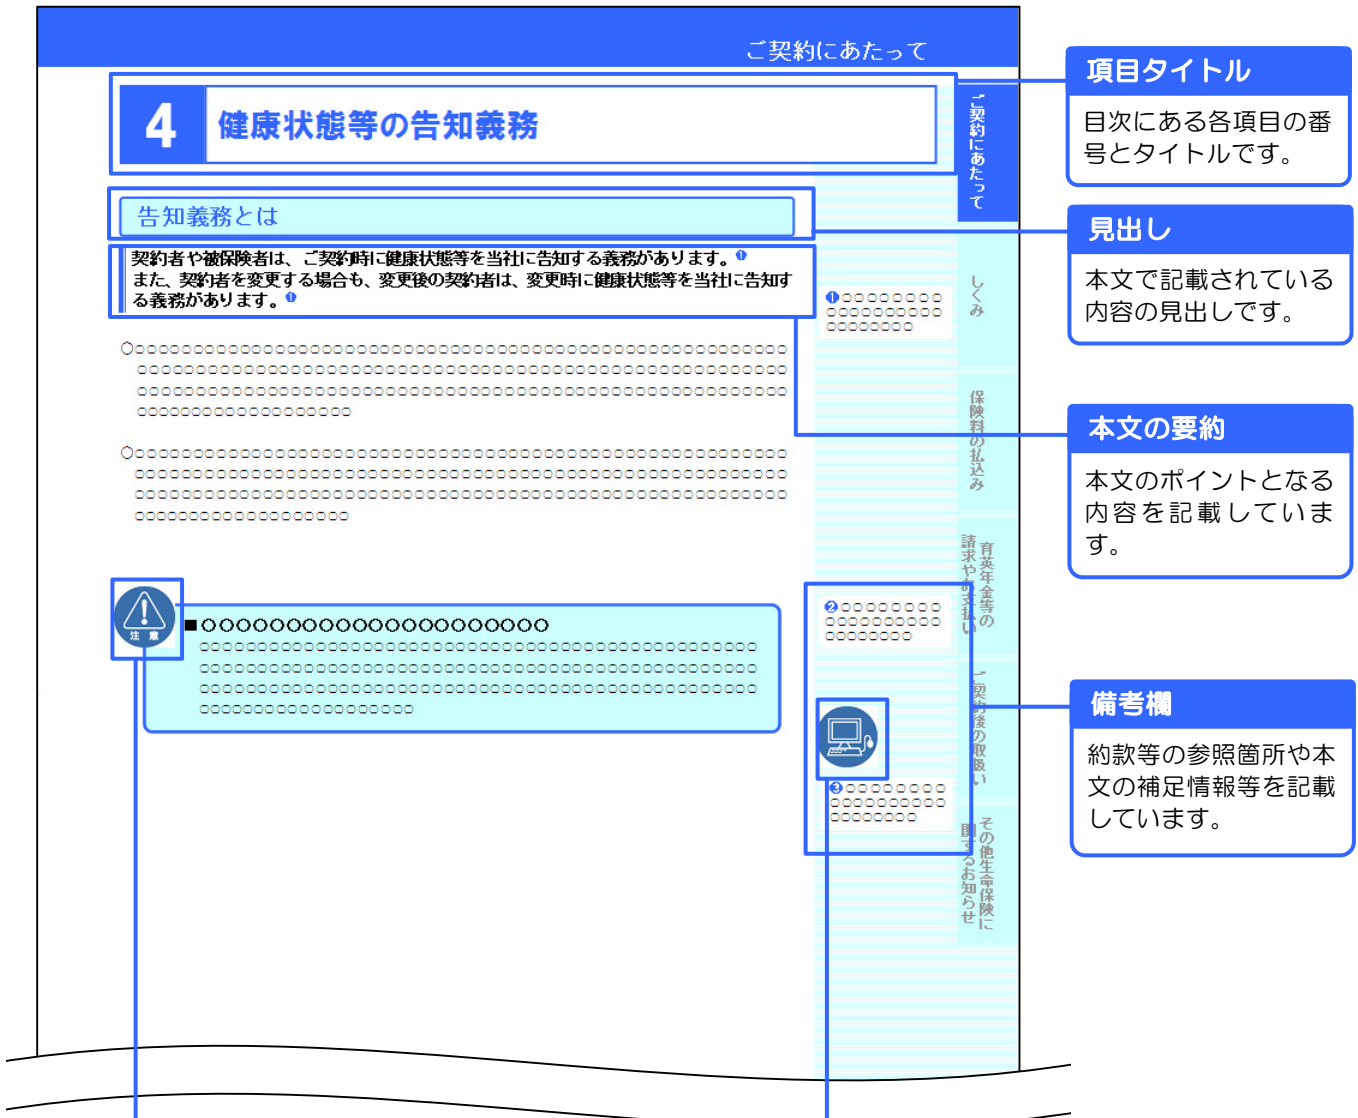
ご契約にあたって

4 健康状態等の告知義務

告知義務とは

契約者や被保険者は、ご契約時に健康状態等を当社に告知する義務があります。❶
また、契約者を変更する場合も、変更後の契約者は、変更時に健康状態等を当社に告知する義務があります。❶

○ooooooooooooooooooooooooooooooooooooooooooooooooooooooooooooooooooooooooooooooooooooooooooooooooooooooooooooooooooooooooooooooooooooooooooooooooooooooooooooooooooooooooooooooooooooooooooooooooooooo

○ooooooooooooooooooooooooooooooooooooooooooooooooooooooooooooooooooooooooooooooooooooooooooooooooooooooooooooooooooooooooooooooooooooooooooooooooooooooooooooooooooooooooooooooooooooooooooooooooooooooo

注意

■OOOOOOOOOOOOOOOOOOOOOOO
oooooooooooooooooooooooooooooooooooooooooooooooooooooooooooooooooooooooooooooooooooooooooooooooooooooooooooooooooooooooooooooooooooooooooooooooooooooooooooooooooooooooooooooooo

❶ooooooooooooooooooooooooooo

❷ooooooooooooooooooooooooooo

❸ooooooooooooooooooooooooooo

ご契約にあたって
しくみ
保険料の払込み
育英年金等の請求やお支払い
ご契約後の取扱い
その他生命保険に関するお知らせ

項目タイトル
目次にある各項目の番号とタイトルです。

見出し
本文で記載されている内容の見出しです。

本文の要約
本文のポイントとなる内容を記載しています。

備考欄
約款等の参照箇所や本文の補足情報等を記載しています。